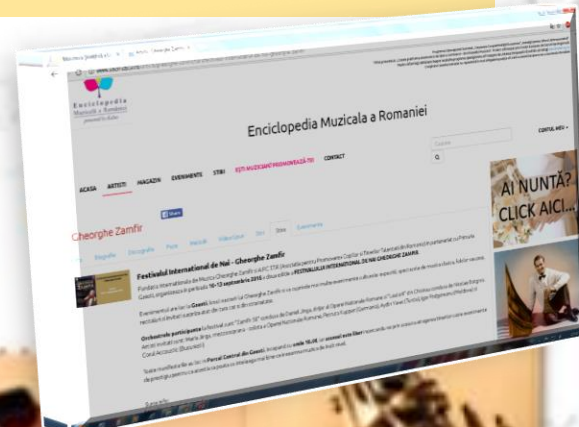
Enciclopedia Muzicala a Romaniei

Enciclopedia Muzicala a Romaniei

CONTUL MEU

ACASA ARTISTI MAGAZIN EVENIMENTE STIRI ESTI MUZICIAN? PROMOVEAZĂ-TE! CONTACT

Share

Gheorghe Zamfir

Biografie Discografie Poze Melodii Video Stiri Evenimente

Festivalul International de Nai - Gheorghe Zamfir

AI NUNTĂ? CLICK AICI...

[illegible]